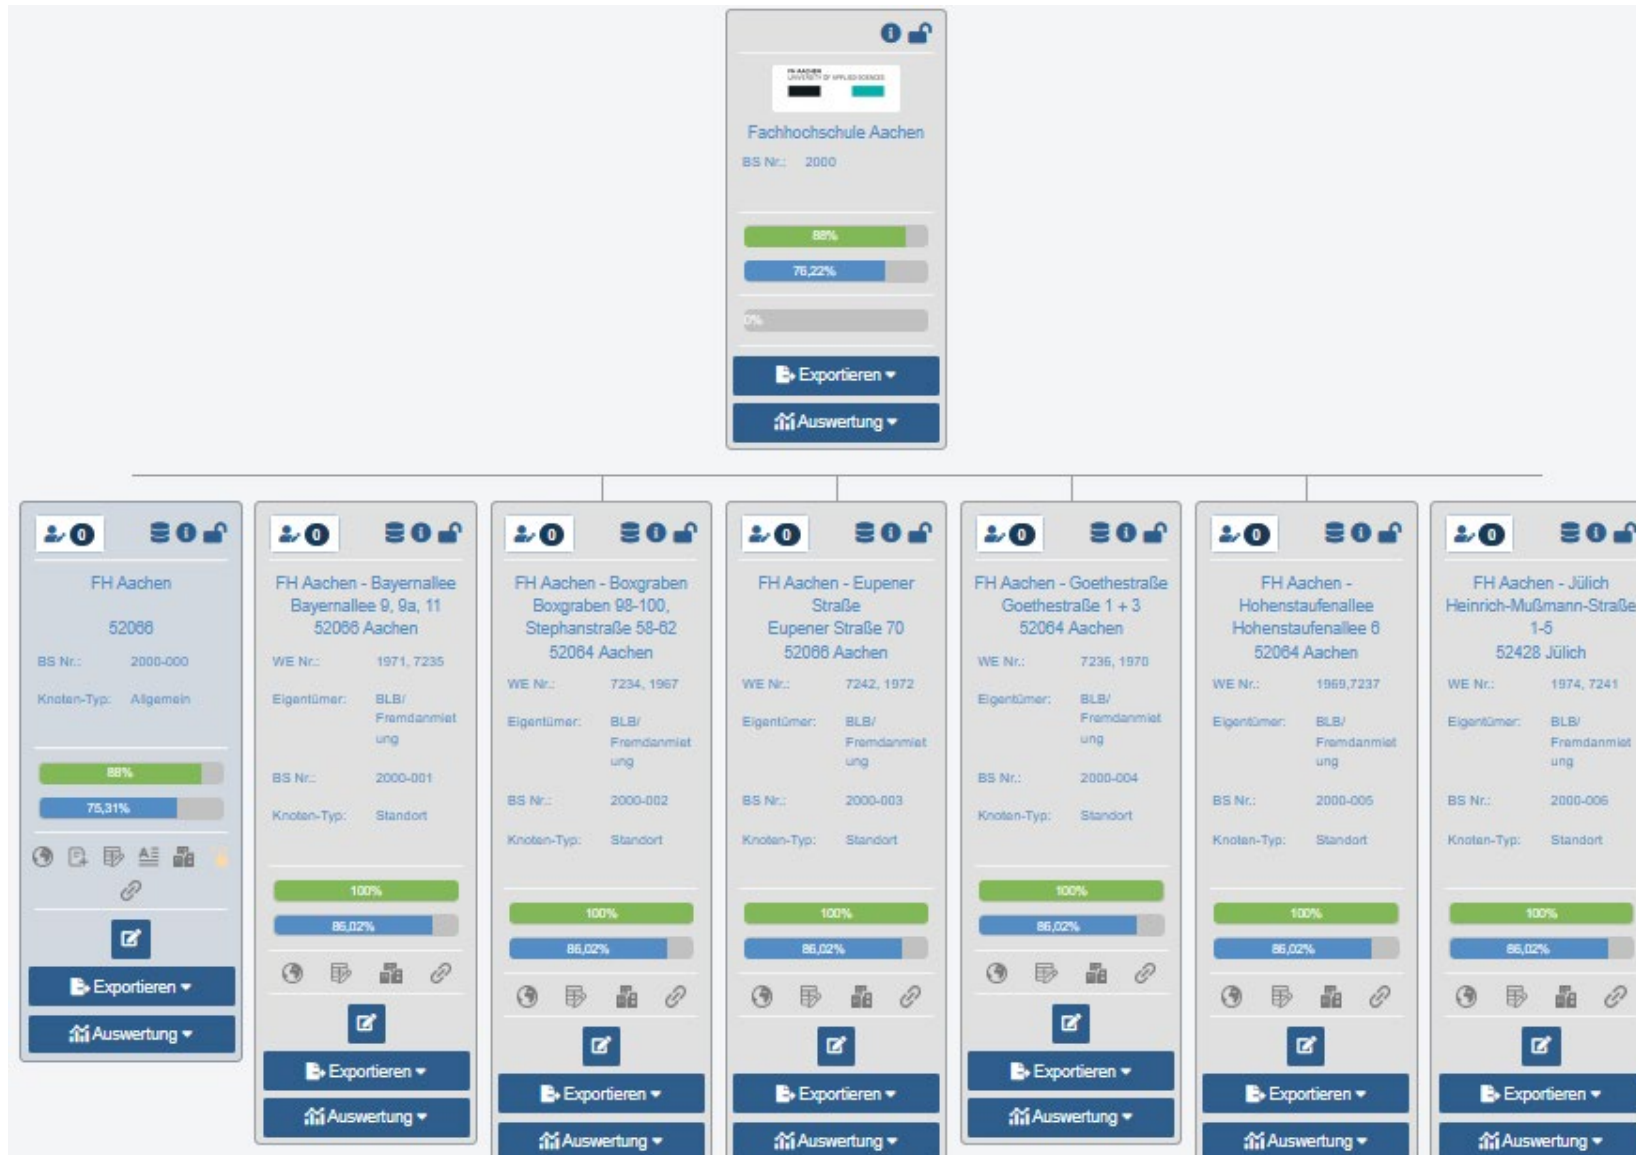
FH AACHEN UNIVERSITY OF APPLIED SCIENCES

Fachhochschule Aachen
BS Nr.: 2000

88%
76,22%
0%

Exportieren
Auswertung

0
FH Aachen
52066
BS Nr.: 2000-000
Knoten-Typ: Allgemein
88%
75,31%
Exportieren
Auswertung

0
FH Aachen - Bayernallee
Bayernallee 9, 9a, 11
52066 Aachen
WE Nr.: 1971, 7235
Eigentümer: BLB/ Fremdanmietung
BS Nr.: 2000-001
Knoten-Typ: Standort
100%
86,02%
Exportieren
Auswertung

0
FH Aachen - Boxgraben
Boxgraben 98-100, Stephanstraße 58-62
52064 Aachen
WE Nr.: 7234, 1967
Eigentümer: BLB/ Fremdanmietung
BS Nr.: 2000-002
Knoten-Typ: Standort
100%
86,02%
Exportieren
Auswertung

0
FH Aachen - Eupener Straße
Eupener Straße 70
52066 Aachen
WE Nr.: 7242, 1972
Eigentümer: BLB/ Fremdanmietung
BS Nr.: 2000-003
Knoten-Typ: Standort
100%
86,02%
Exportieren
Auswertung

0
FH Aachen - Goethestraße
Goethestraße 1 + 3
52064 Aachen
WE Nr.: 7236, 1970
Eigentümer: BLB/ Fremdanmietung
BS Nr.: 2000-004
Knoten-Typ: Standort
100%
86,02%
Exportieren
Auswertung

0
FH Aachen - Hohenstaufenallee
Hohenstaufenallee 6
52064 Aachen
WE Nr.: 1969,7237
Eigentümer: BLB/ Fremdanmietung
BS Nr.: 2000-005
Knoten-Typ: Standort
100%
86,02%
Exportieren
Auswertung

0
FH Aachen - Jülich
Heinrich-Mußmann-Straße 1-5
52428 Jülich
WE Nr.: 1974, 7241
Eigentümer: BLB/ Fremdanmietung
BS Nr.: 2000-006
Knoten-Typ: Standort
100%
86,02%
Exportieren
Auswertung